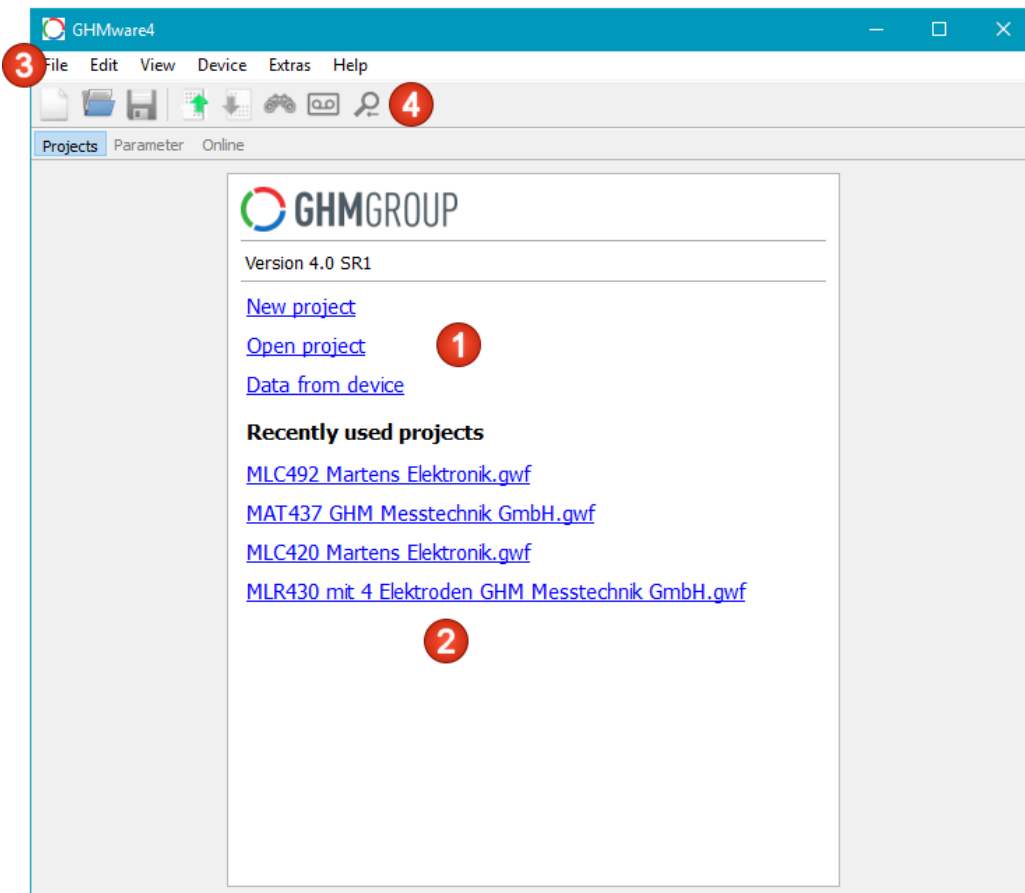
GHMware4

3 File Edit View Device Extras Help

4

Projects Parameter Online

GHMGROUP

Version 4.0 SR1

New project

Open project

Data from device

1

Recently used projects

MLC492 Martens Elektronik.gwf

MAT437 GHM Messtechnik GmbH.gwf

MLC420 Martens Elektronik.gwf

MLR430 mit 4 Elektroden GHM Messtechnik GmbH.gwf

2